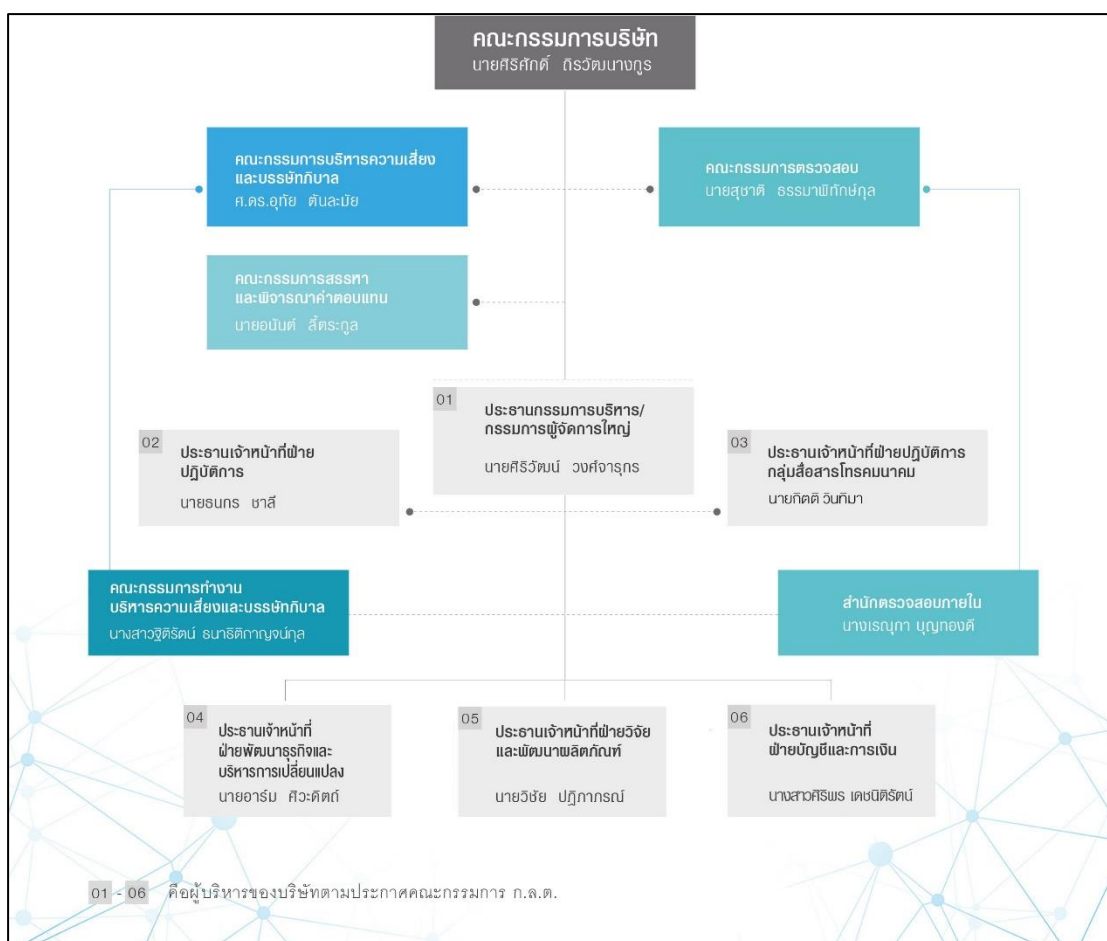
คณะกรรมการบริษัท
นายศิริศักดิ์ ถิรวัฒนางกูร

คณะกรรมการบริหารความเสี่ยงและบรรษัทภิบาล
ศ.ดร.อุทัย ตันละมัย

คณะกรรมการตรวจสอบ
นายสุชาติ ธรรมาพิทักษ์กุล

คณะกรรมการสรรหาและพิจารณาค่าตอบแทน
นายอนันต์ ลี้ตระกูล

01
ประธานกรรมการบริหาร/กรรมการผู้จัดการใหญ่
นายศิริวัฒน์ วงศ์จารุกร

02
ประธานเจ้าหน้าที่ฝ่ายปฏิบัติการ
นายธนกร ชาลี

03
ประธานเจ้าหน้าที่ฝ่ายปฏิบัติการกลุ่มสื่อสารโทรคมนาคม
นายกิตติ วินทิมา

คณะกรรมการทำงานบริหารความเสี่ยงและบรรษัทภิบาล
นางสาวฐิติรัตน์ ธนาริติกาญจน์กุล

สำนักตรวจสอบภายใน
นางเรณุกา บุญทองดี

04
ประธานเจ้าหน้าที่ฝ่ายพัฒนาธุรกิจและบริหารการเปลี่ยนแปลง
นายอาร์ม ศิวะดิตถ์

05
ประธานเจ้าหน้าที่ฝ่ายวิจัยและพัฒนาผลิตภัณฑ์
นายวิชัย ปฏิภาภรณ์

06
ประธานเจ้าหน้าที่ฝ่ายบัญชีและการเงิน
นางสาวศิริพร เดชนิติรัตน์

01 - 06 คือผู้บริหารของบริษัทตามประกาศคณะกรรมการ ก.ล.ต.